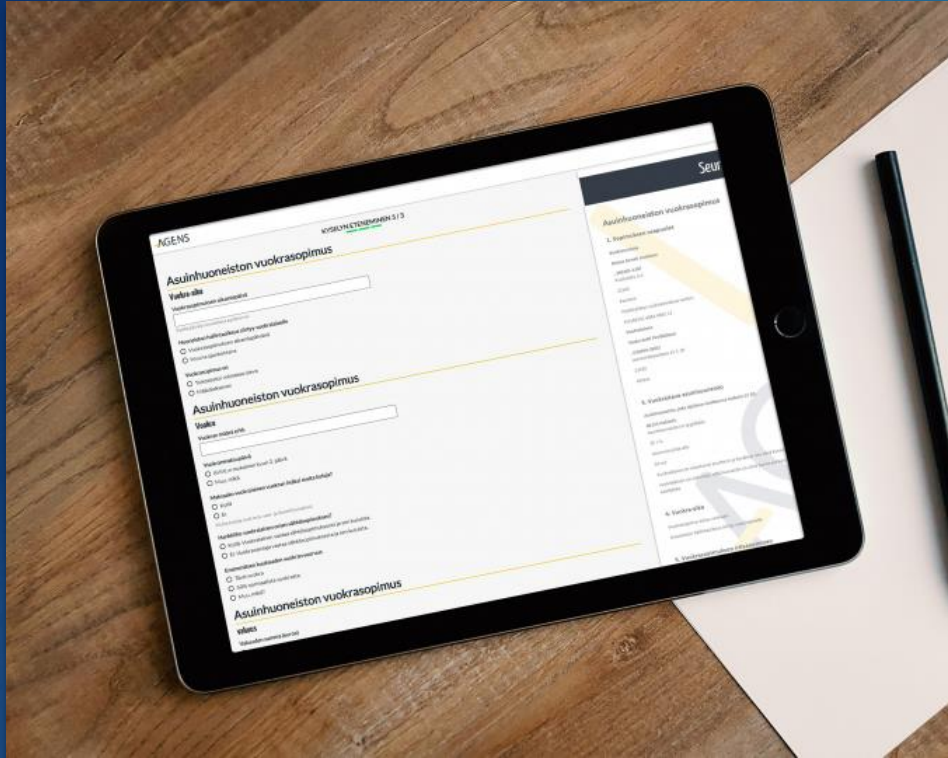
AGENS

KYSELYN ETENEMINEN 3 / 3

Asuinhuoneiston vuokrasopimus

Vuokra-aika

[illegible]

Asuinhuoneiston vuokrasopimus

Vuokra

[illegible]

Asuinhuoneiston vuokrasopimus

Vakuus

Seur

Asuinhuoneiston vuokrasopimus

1. Sopimuksen osapuolet

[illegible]